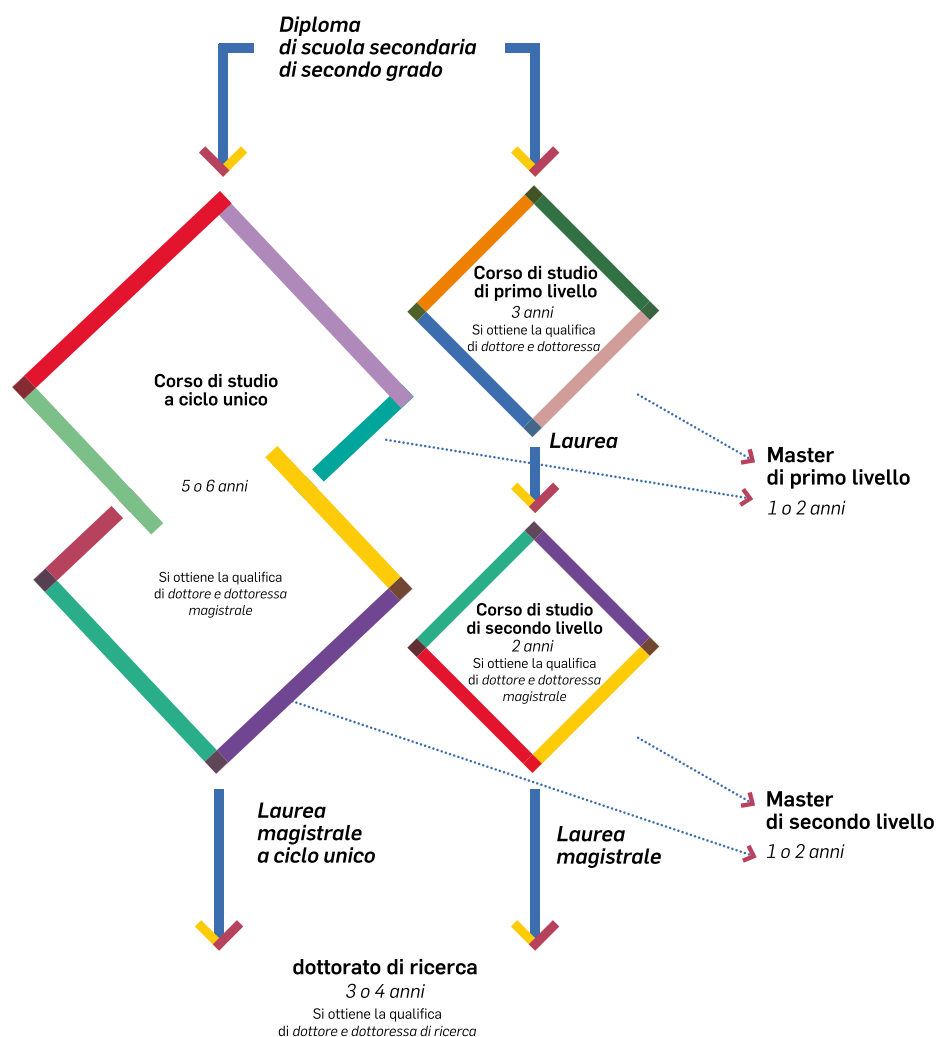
Diploma
di scuola secondaria
di secondo grado

Corso di studio
a ciclo unico

5 o 6 anni

Si ottiene la qualifica
di dottore e dottoressa
magistrale

Corso di studio
di primo livello
3 anni
Si ottiene la qualifica
di dottore e dottoressa

Laurea

Master
di primo livello
1 o 2 anni

Corso di studio
di secondo livello
2 anni
Si ottiene la qualifica
di dottore e dottoressa
magistrale

Master
di secondo livello
1 o 2 anni

Laurea
magistrale
a ciclo unico

Laurea
magistrale

dottorato di ricerca
3 o 4 anni
Si ottiene la qualifica
di dottore e dottoressa di ricerca